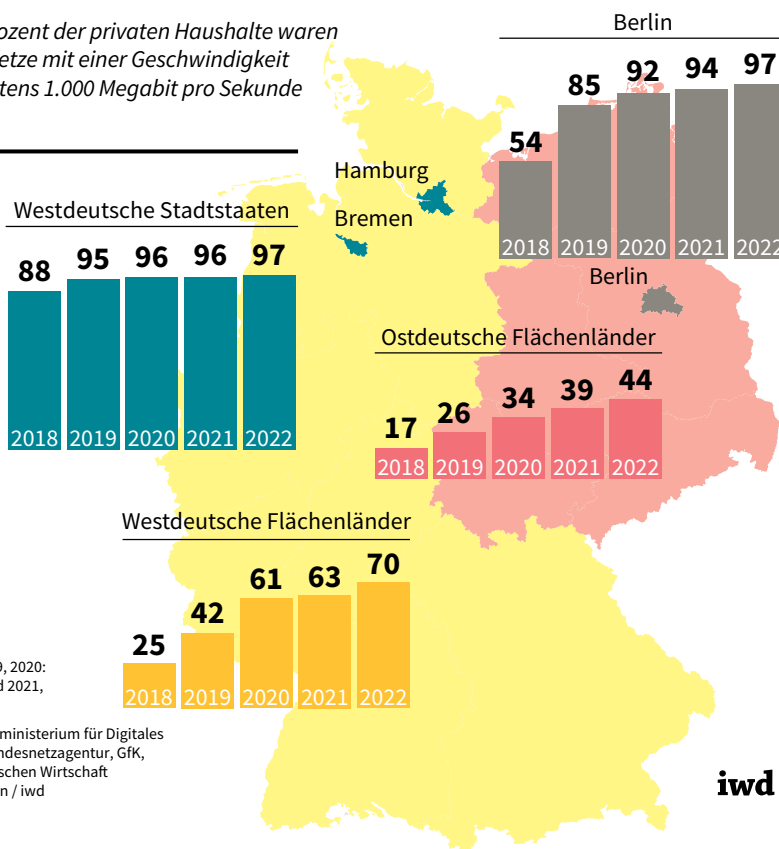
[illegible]ozent der privaten Haushalte waren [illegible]etze mit einer Geschwindigkeit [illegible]tens 1.000 Megabit pro Sekunde

Berlin

| 2018 | 2019 | 2020 | 2021 | 2022 |
|---|---|---|---|---|
| 54 | 85 | 92 | 94 | 97 |

Hamburg

Bremen

Westdeutsche Stadtstaaten

| 2018 | 2019 | 2020 | 2021 | 2022 |
|---|---|---|---|---|
| 88 | 95 | 96 | 96 | 97 |

Berlin

Ostdeutsche Flächenländer

| 2018 | 2019 | 2020 | 2021 | 2022 |
|---|---|---|---|---|
| 17 | 26 | 34 | 39 | 44 |

Westdeutsche Flächenländer

| 2018 | 2019 | 2020 | 2021 | 2022 |
|---|---|---|---|---|
| 25 | 42 | 61 | 63 | 70 |

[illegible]9, 2020: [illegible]d 2021,

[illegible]ministerium für Digitales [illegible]ndesnetzagentur, GfK, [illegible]schen Wirtschaft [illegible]n / iwd

iwd